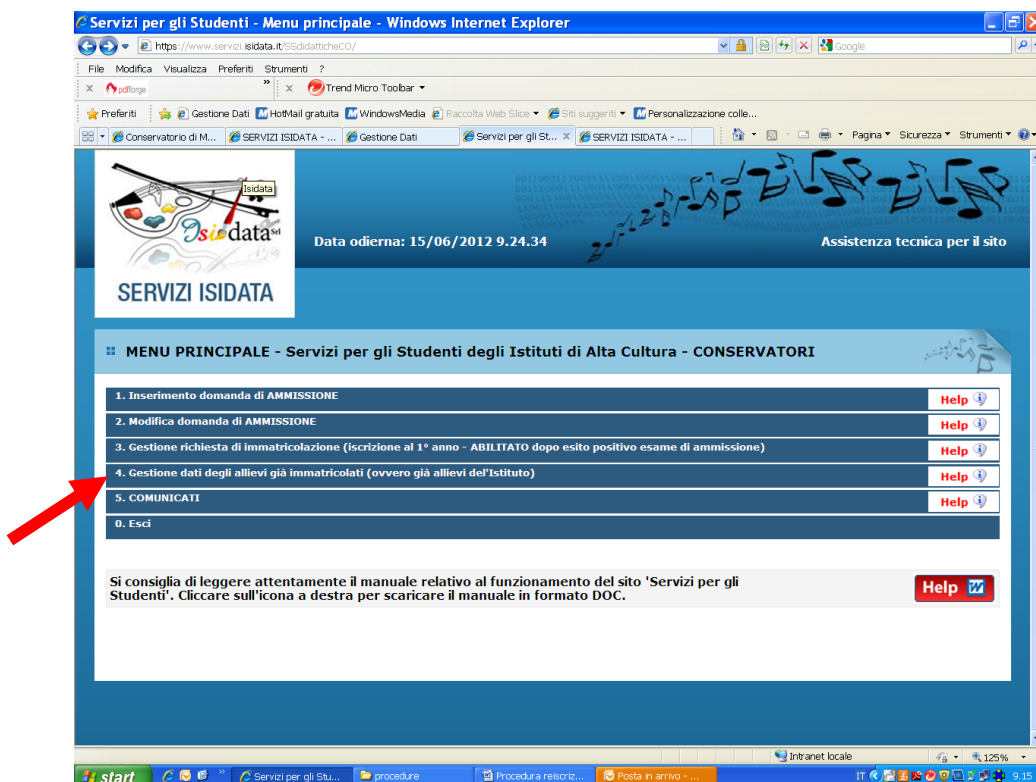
Servizi per gli Studenti - Menu principale - Windows Internet Explorer

https://www.servizi.isidata.it/SSdidatticheCO/

Google

File Modifica Visualizza Preferiti Strumenti ?

pdfforge

Trend Micro Toolbar

Preferiti Gestione Dati HotMail gratuita WindowsMedia Raccolta Web Slice Siti suggeriti Personalizzazione colle...

Conservatorio di M... SERVIZI ISIDATA - ... Gestione Dati Servizi per gli St... SERVIZI ISIDATA - ...

Pagina Sicurezza Strumenti

Isidata

Isidata srl

SERVIZI ISIDATA

Data odierna: 15/06/2012 9.24.34

Assistenza tecnica per il sito

MENU PRINCIPALE - Servizi per gli Studenti degli Istituti di Alta Cultura - CONSERVATORI

1. Inserimento domanda di AMMISSIONE Help

2. Modifica domanda di AMMISSIONE Help

3. Gestione richiesta di immatricolazione (iscrizione al 1° anno - ABILITATO dopo esito positivo esame di ammissione) Help

4. Gestione dati degli allievi già immatricolati (ovvero già allievi dell'Istituto) Help

5. COMUNICATI Help

0. Esci

Si consiglia di leggere attentamente il manuale relativo al funzionamento del sito 'Servizi per gli Studenti'. Cliccare sull'icona a destra per scaricare il manuale in formato DOC.

Help W

Intranet locale

125%

start

Servizi per gli Stu...

procedure

Procedura reiscriz...

Posta in arrivo - ...

IT

9.15